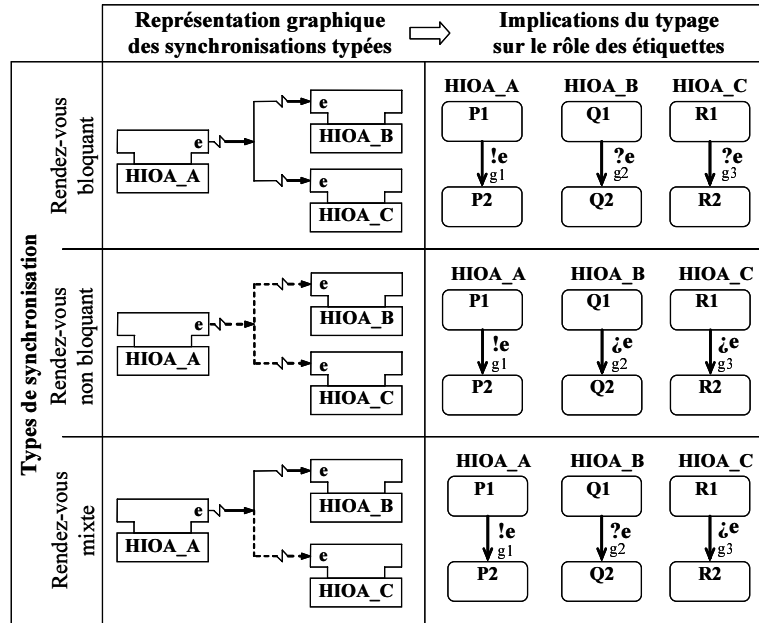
Représentation graphique des synchronisations typées

Implications du typage sur le rôle des étiquettes

Types de synchronisation

Rendez-vous bloquant

e
HIOA_A
e
HIOA_B
e
HIOA_C

HIOA_A
P1
!e
g1
P2

HIOA_B
Q1
?e
g2
Q2

HIOA_C
R1
?e
g3
R2

Rendez-vous non bloquant

e
HIOA_A
e
HIOA_B
e
HIOA_C

HIOA_A
P1
!e
g1
P2

HIOA_B
Q1
¿e
g2
Q2

HIOA_C
R1
¿e
g3
R2

Rendez-vous mixte

e
HIOA_A
e
HIOA_B
e
HIOA_C

HIOA_A
P1
!e
g1
P2

HIOA_B
Q1
?e
g2
Q2

HIOA_C
R1
¿e
g3
R2